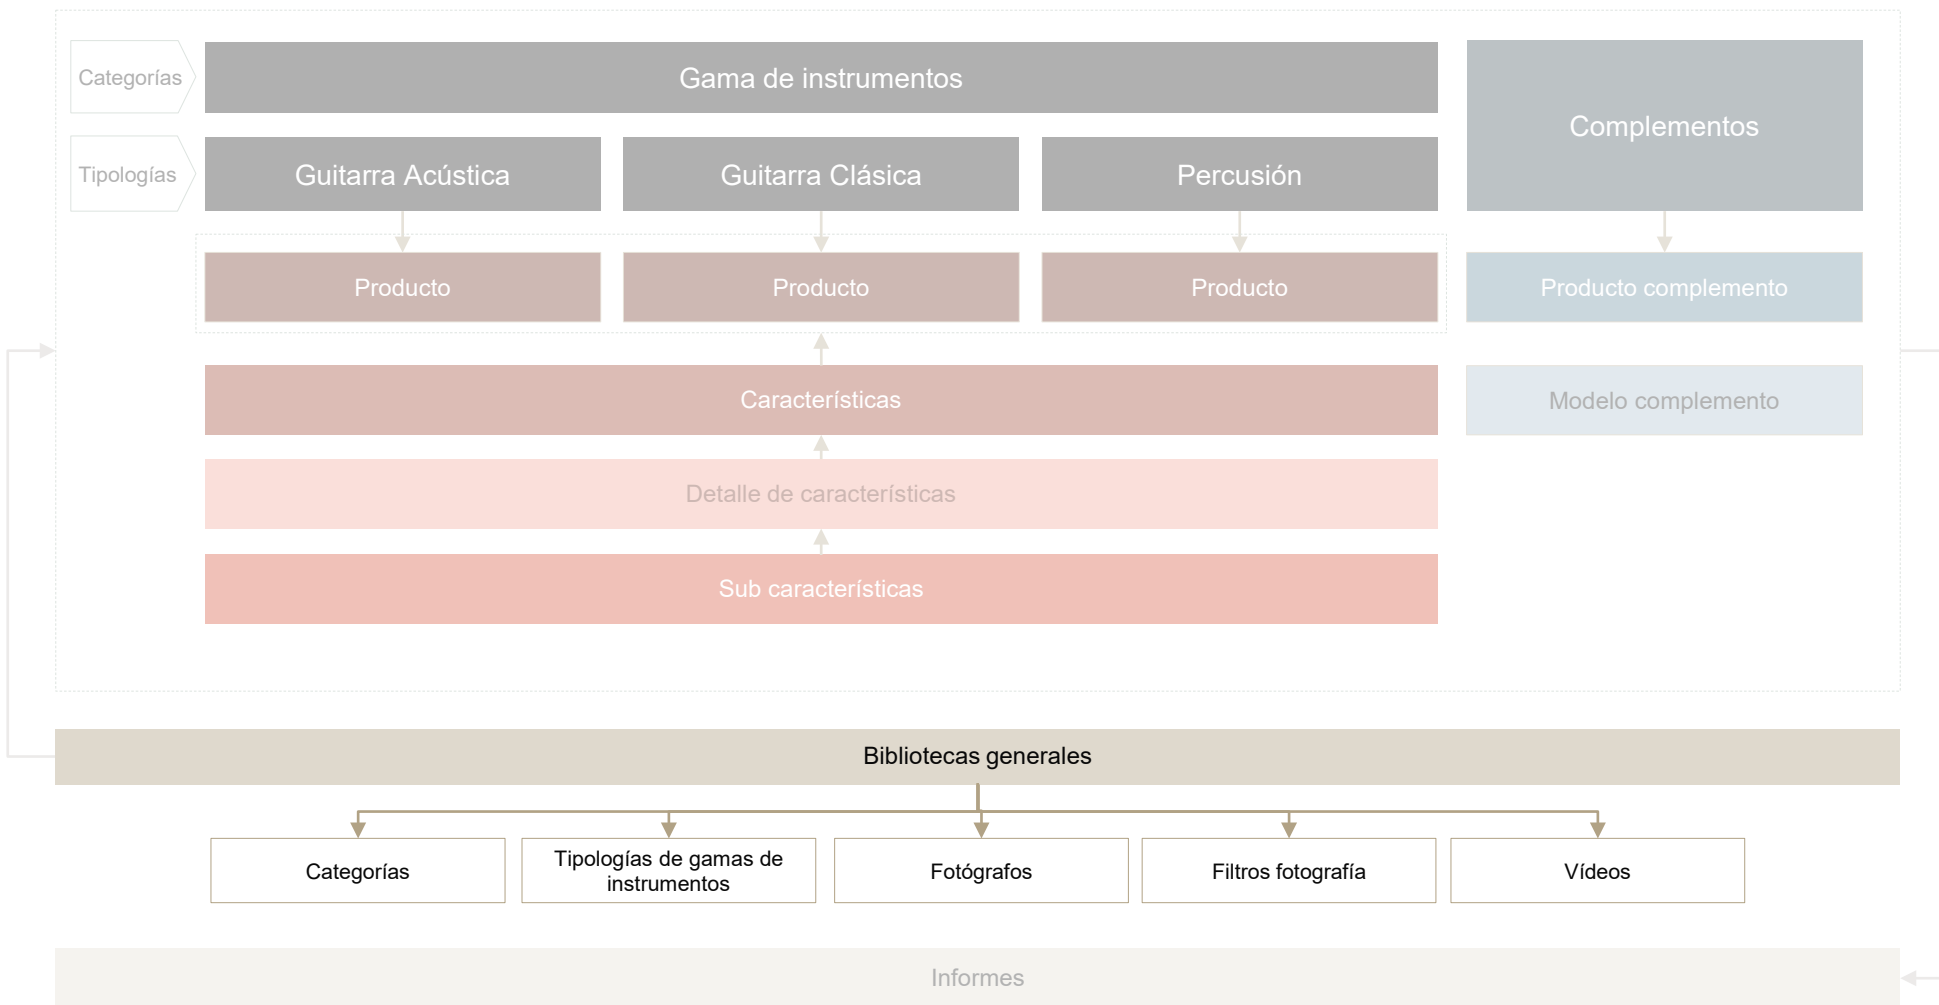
Categorías

Gama de instrumentos

Complementos

Tipologías

Guitarra Acústica

Guitarra Clásica

Percusión

Producto

Producto

Producto

Producto complemento

Características

Modelo complemento

Detalle de características

Sub características

Bibliotecas generales

Categorías

Tipologías de gamas de instrumentos

Fotógrafos

Filtros fotografía

Vídeos

Informes